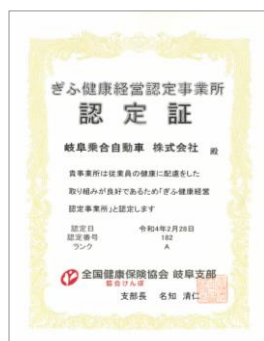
ぎふ健康経営認定事業所

認定証

岐阜乗合自動車 株式会社 殿

貴事業所は従業員の健康に配慮した取り組みが良好であるため「ぎふ健康経営認定事業所」と認定します

認定日 令和4年2月28日
認定番号 182
ランク A

全国健康保険協会 岐阜支部
協会けんぽ

支部長 名知 清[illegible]